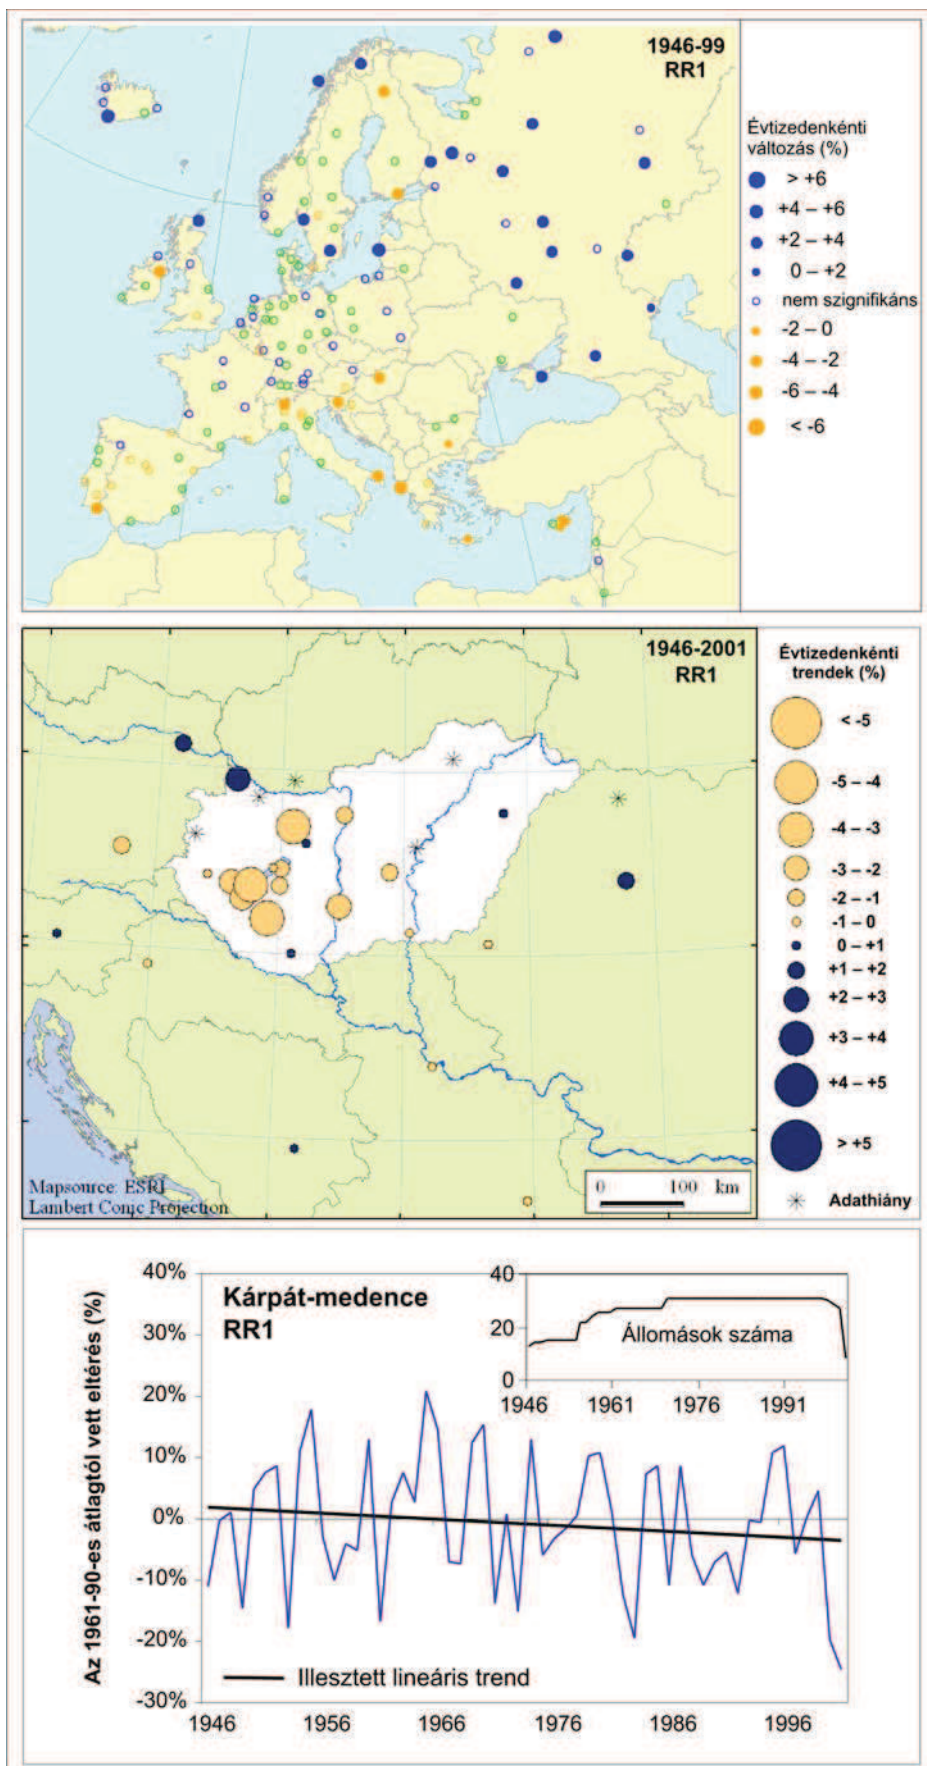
1946-99
RR1

Évtizedenkénti változás (%)
> +6
+4 – +6
+2 – +4
0 – +2
nem szignifikáns
-2 – 0
-4 – -2
-6 – -4
< -6

1946-2001
RR1

Évtizedenkénti trendek (%)
< -5
-5 – -4
-4 – -3
-3 – -2
-2 – -1
-1 – 0
0 – +1
+1 – +2
+2 – +3
+3 – +4
+4 – +5
> +5
Adathiány

Mapsource: ESRI
Lambert Conic Projection
0 100 km

Kárpát-medence
RR1

Az 1961-90-es átlagtól vett eltérés (%)
40%
30%
20%
10%
0%
-10%
-20%
-30%
1946 1956 1966 1976 1986 1996

40
20
0
Állomások száma
1946 1961 1976 1991

Illesztett lineáris trend